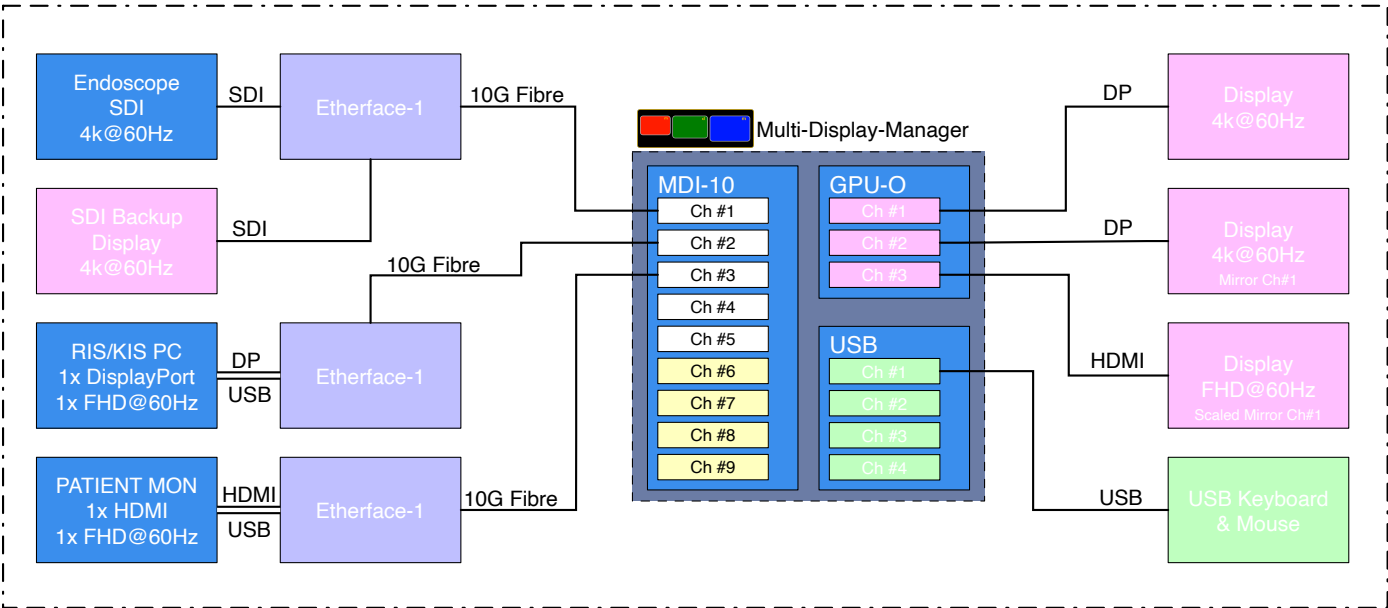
Endoscope
SDI
4k@60Hz

SDI

Etherface-1

10G Fibre

SDI Backup
Display
4k@60Hz

SDI

10G Fibre

RIS/KIS PC
1x DisplayPort
1x FHD@60Hz

DP
USB

Etherface-1

PATIENT MON
1x HDMI
1x FHD@60Hz

HDMI
USB

Etherface-1

10G Fibre

Multi-Display-Manager

MDI-10
Ch #1
Ch #2
Ch #3
Ch #4
Ch #5
Ch #6
Ch #7
Ch #8
Ch #9

GPU-O
Ch #1
Ch #2
Ch #3

USB
Ch #1
Ch #2
Ch #3
Ch #4

DP

Display
4k@60Hz

DP

Display
4k@60Hz
Mirror Ch#1

HDMI

Display
FHD@60Hz
Scaled Mirror Ch#1

USB

USB Keyboard
& Mouse